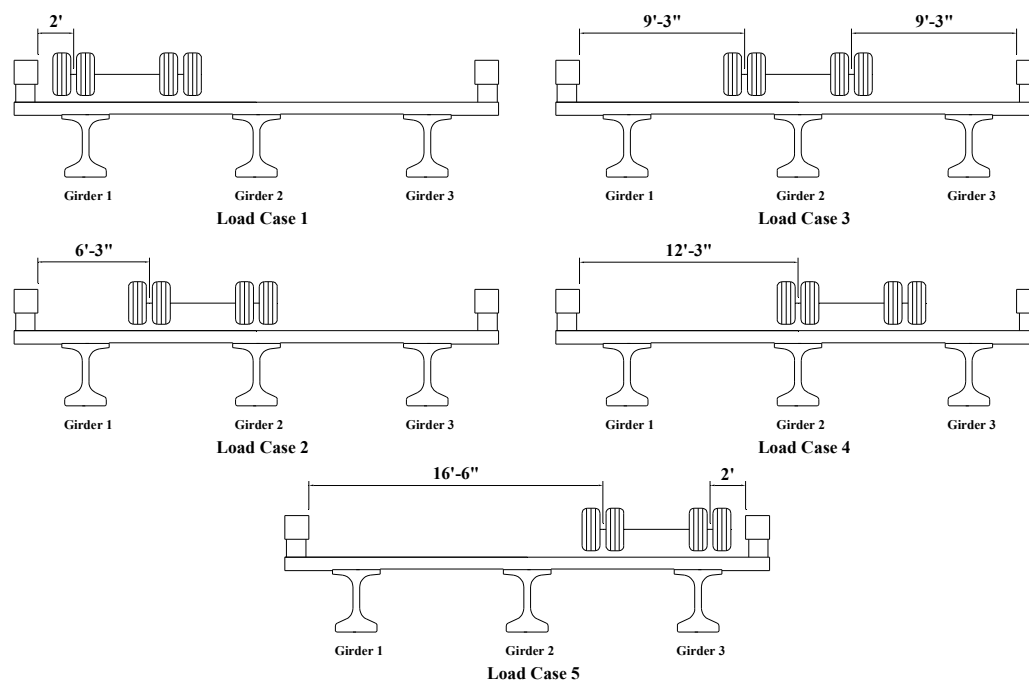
2'

Girder 1 Girder 2 Girder 3

Load Case 1

9'-3" 9'-3"

Girder 1 Girder 2 Girder 3

Load Case 3

6'-3"

Girder 1 Girder 2 Girder 3

Load Case 2

12'-3"

Girder 1 Girder 2 Girder 3

Load Case 4

16'-6" 2'

Girder 1 Girder 2 Girder 3

Load Case 5